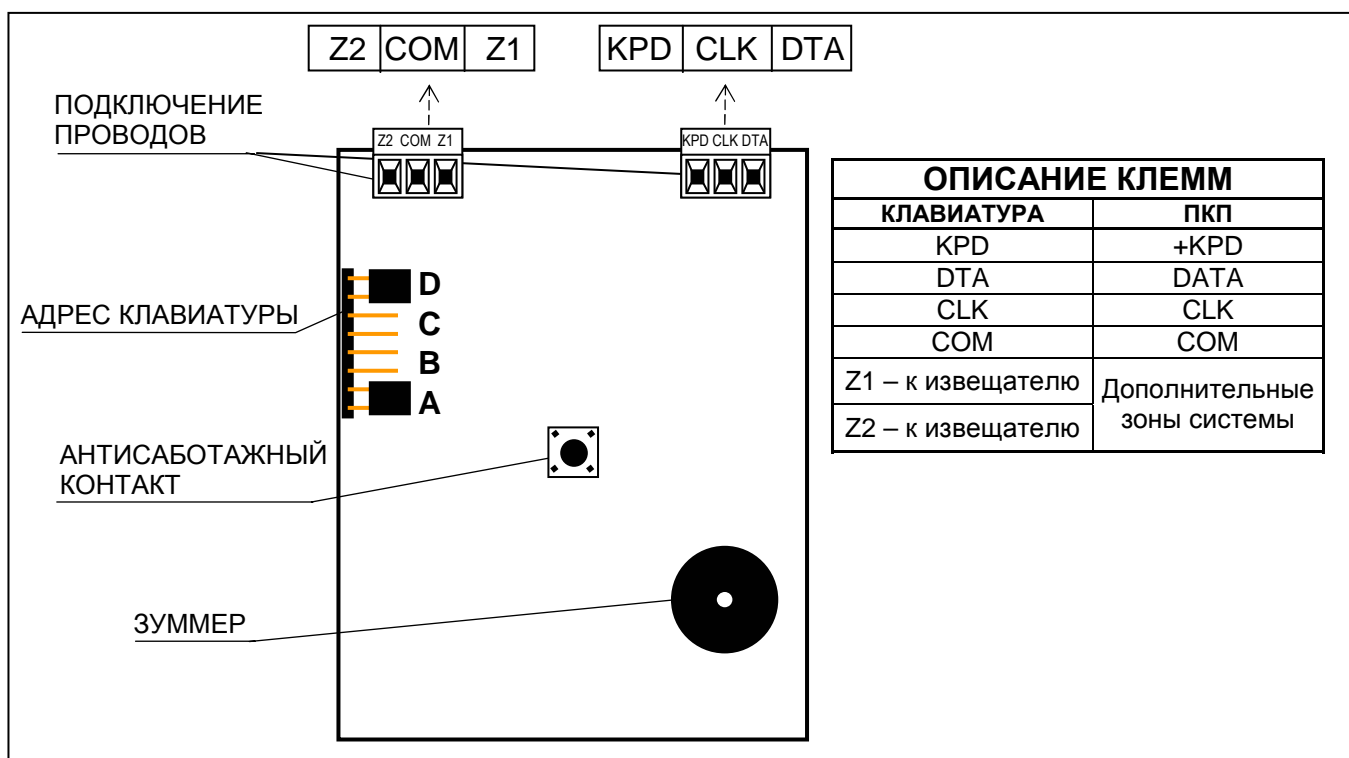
Z2 COM Z1

KPD CLK DTA

ПОДКЛЮЧЕНИЕ ПРОВОДОВ

Z2 COM Z1

KPD CLK DTA

| ОПИСАНИЕ КЛЕММ | |
|---|---|
| КЛАВИАТУРА | ПКП |
| KPD | +KPD |
| DTA | DATA |
| CLK | CLK |
| COM | COM |
| Z1 – к извещателю | Дополнительные зоны системы |
| Z2 – к извещателю | |

АДРЕС КЛАВИАТУРЫ

D
C
B
A

АНТИСАБОТАЖНЫЙ КОНТАКТ

ЗУММЕР